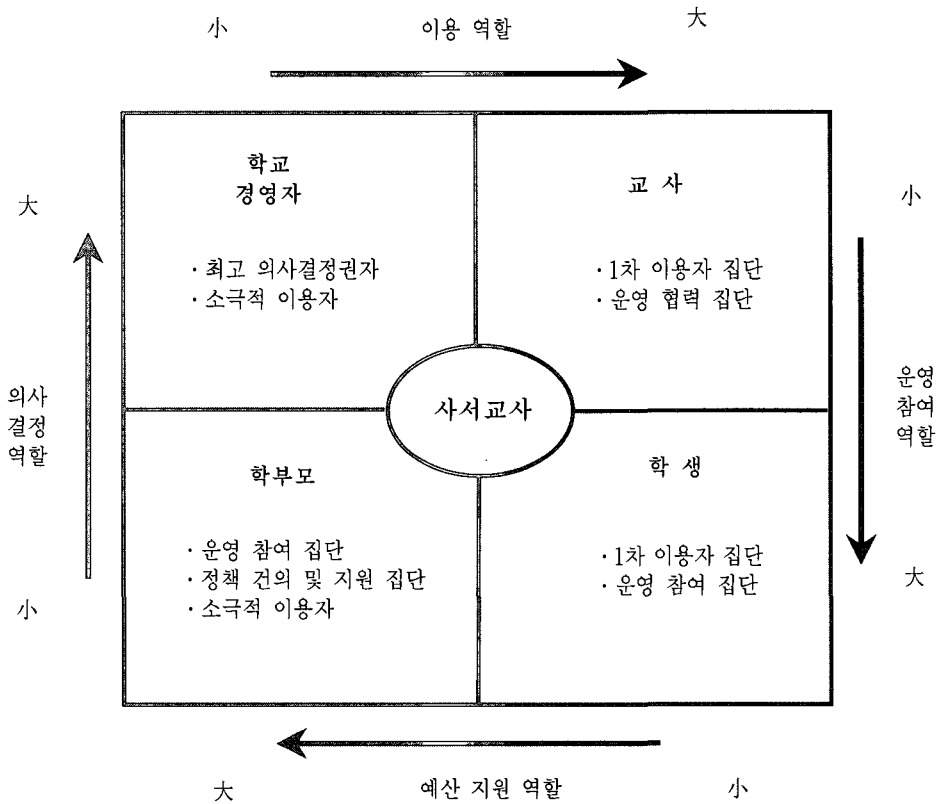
小 이용 역할 大

大

의사 결정 역할

小

학교 경영자

· 최고 의사결정권자
· 소극적 이용자

교 사

· 1차 이용자 집단
· 운영 협력 집단

小

운영 참여 역할

大

사서교사

학부모

· 운영 참여 집단
· 정책 건의 및 지원 집단
· 소극적 이용자

학 생

· 1차 이용자 집단
· 운영 참여 집단

大 예산 지원 역할 小